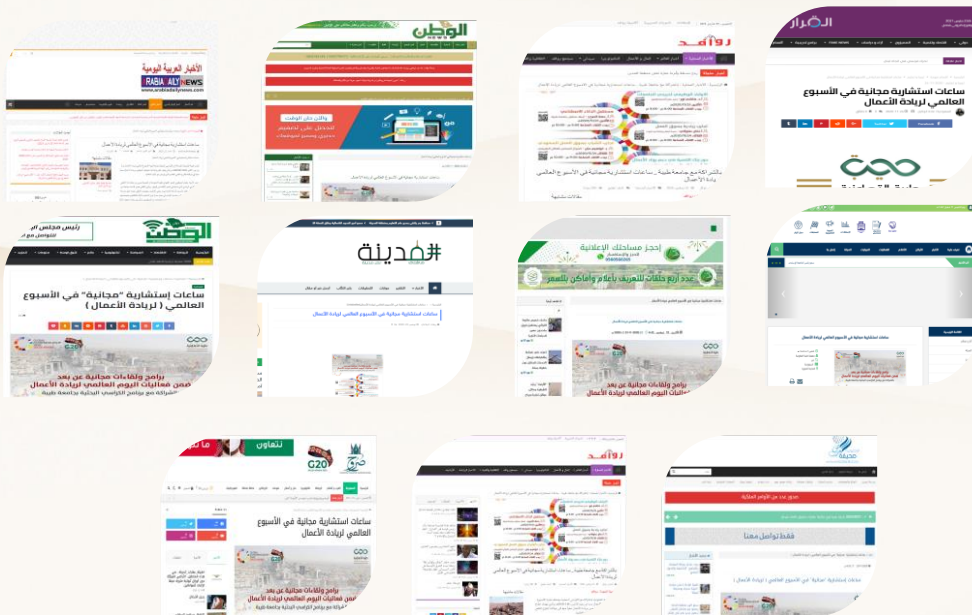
الأخبار العربية اليومية
ARABIA DAILY NEWS
www.arabiadailynews.com

الوطن

رواصد

القرار

ساعات استشارية مجانية في الأسبوع العالمي لريادة الأعمال

رئيس مجلس الإدارة

الوطن

ساعات استشارية "مجانية" في الأسبوع العالمي ( لريادة الأعمال )

برامج ولقاءات مجانية عن بعد ضمن فعاليات اليوم العالمي لريادة الأعمال

#مدينة

ساعات استشارية مجانية في الأسبوع العالمي لريادة الأعمال

احجز مساحتك الإعلانية

برامج ولقاءات مجانية عن بعد ضمن فعاليات اليوم العالمي لريادة الأعمال

ساعات استشارية مجانية في الأسبوع العالمي لريادة الأعمال

لنتعاون

G20

ساعات استشارية مجانية في الأسبوع العالمي لريادة الأعمال

برامج ولقاءات مجانية عن بعد ضمن فعاليات اليوم العالمي لريادة الأعمال

رواصد

ساعات استشارية مجانية في الأسبوع العالمي لريادة الأعمال

فقط تواصل معنا

ساعات استشارية "مجانية" في الأسبوع العالمي ( لريادة الأعمال )